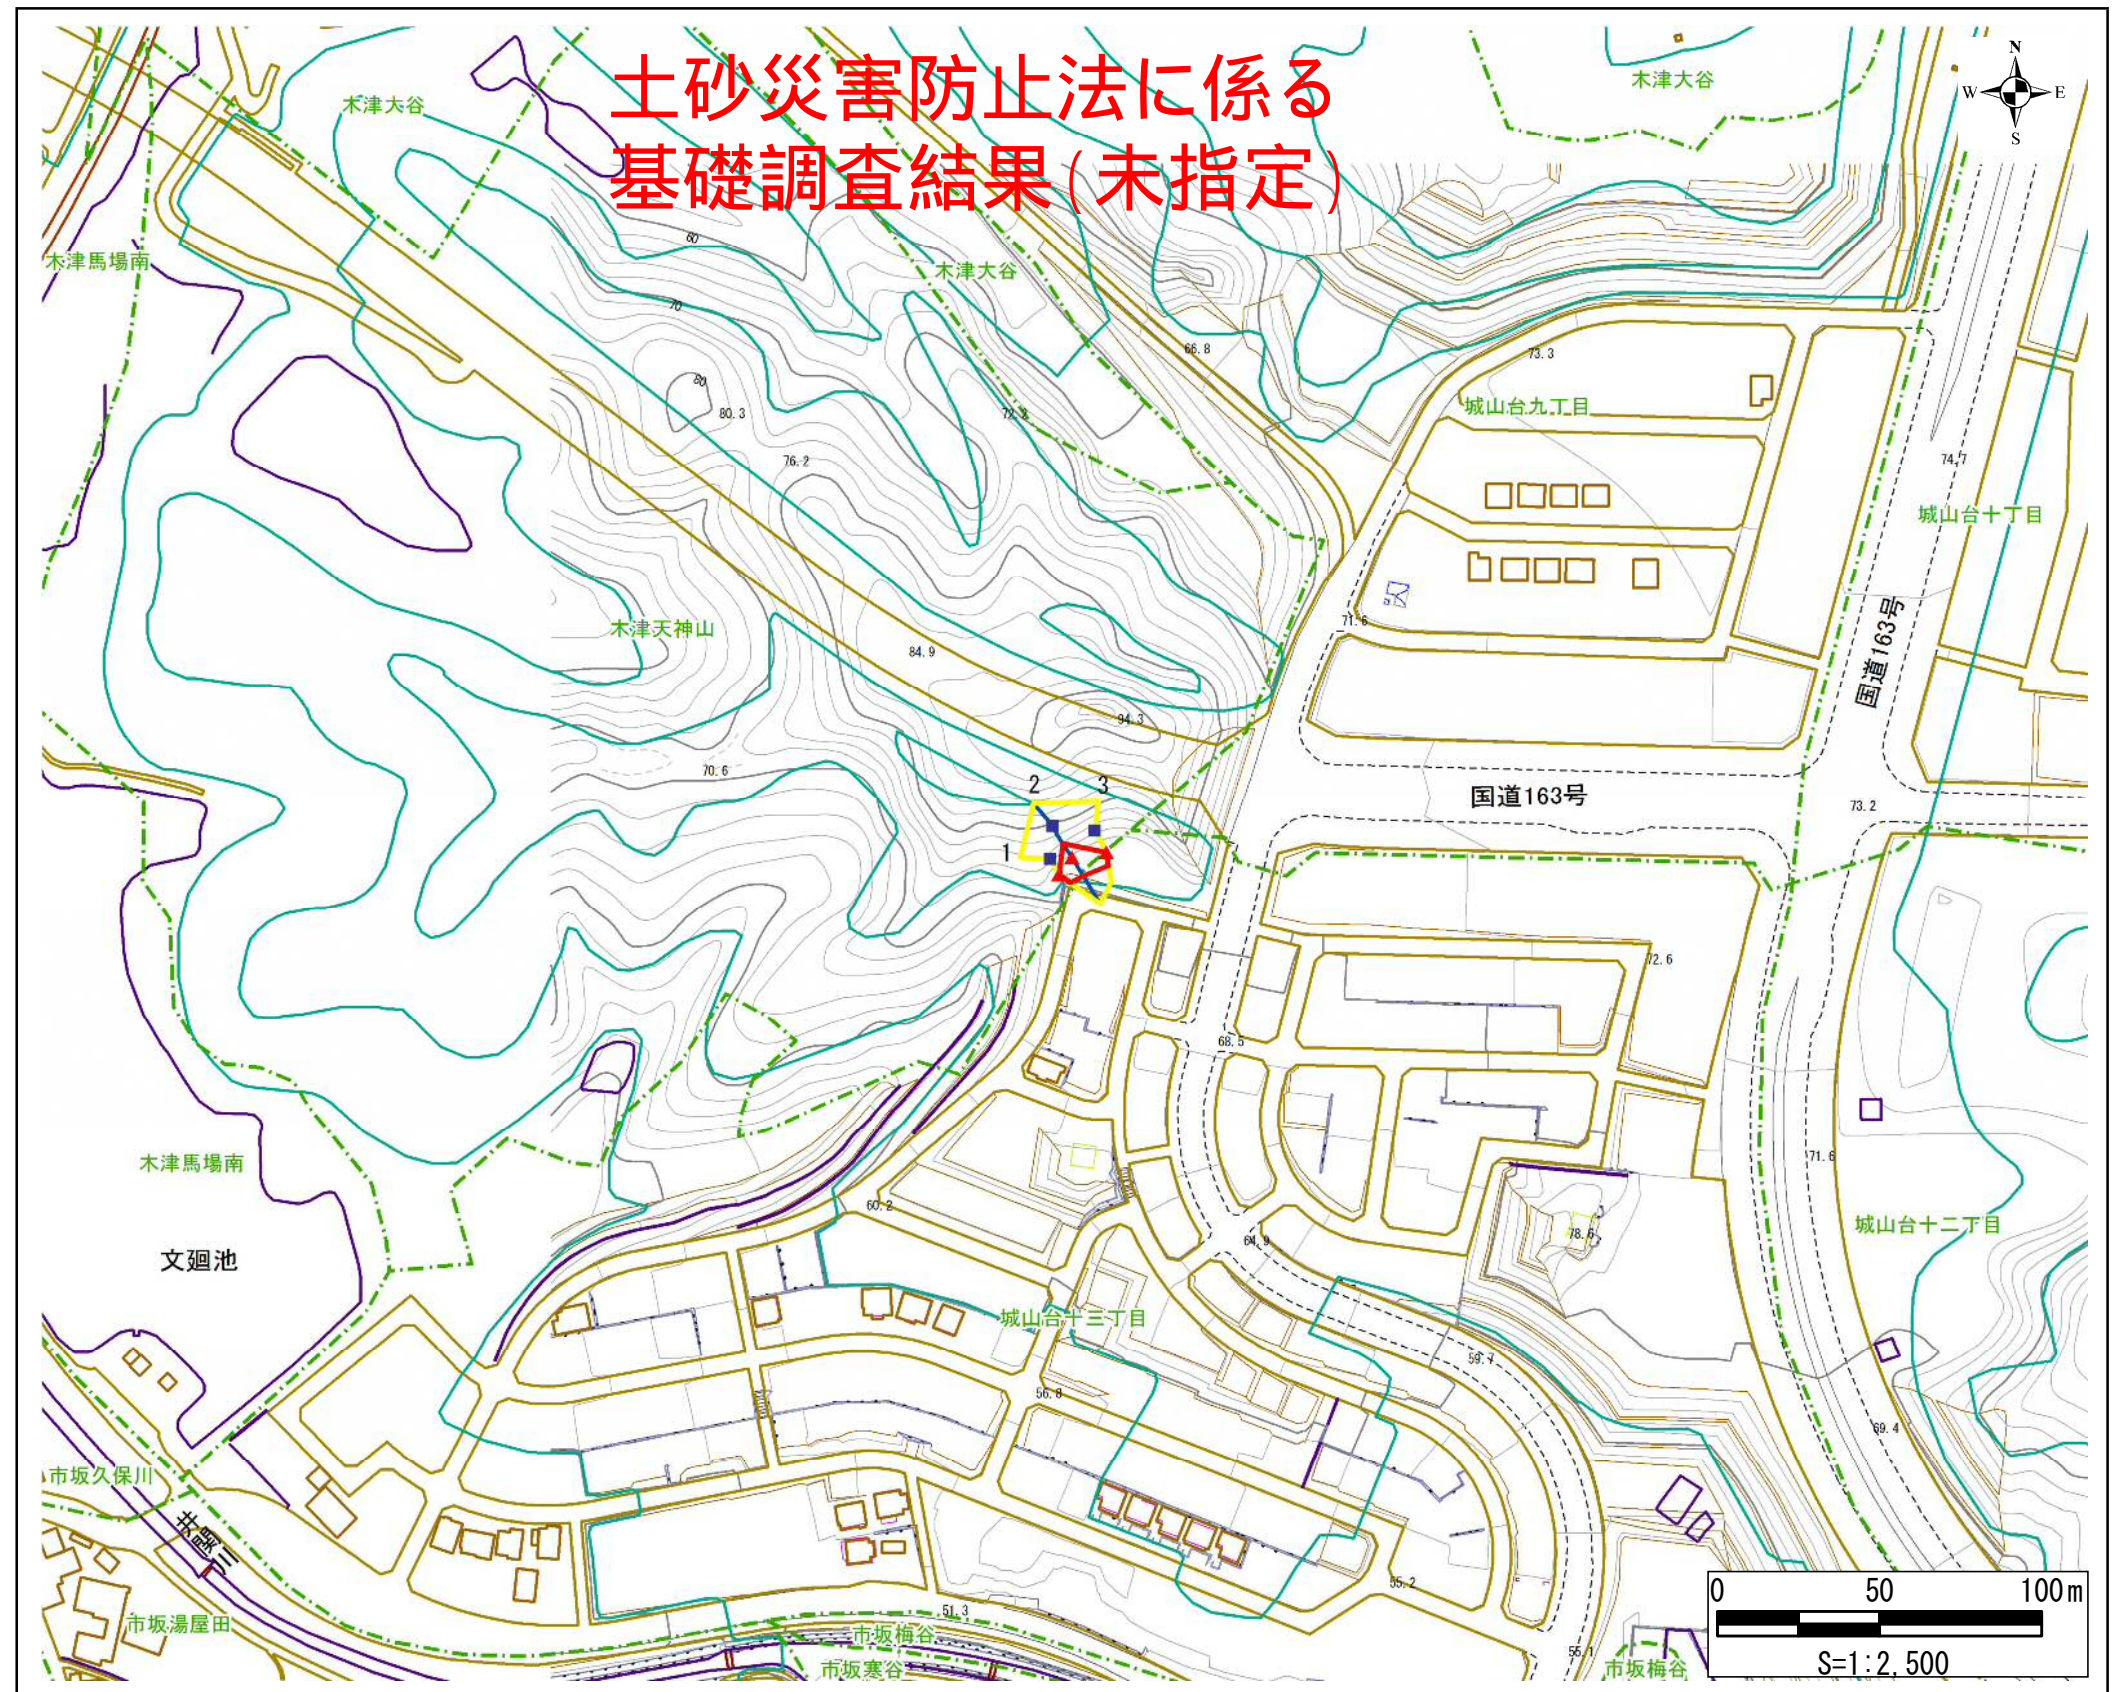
土砂災害防止法に係る
基礎調査結果(未指定)

N
W E
S

木津大谷
木津大谷
木津大谷
木津馬場南
60
70
80
80.3
76.2
72.3
66.8
73.3
城山台九丁目
74.7
城山台十丁目
木津天神山
84.9
71.6
国道163号
94.3
70.6
2
3
1
国道163号
73.2
72.6
68.5
木津馬場南
60.2
71.6
64.9
78.6
城山台十二丁目
文廻池
城山台十三丁目
59.7
56.8
69.4
市坂久保川
井関川
市坂湯屋田
51.3
市坂梅谷
市坂寒谷
55.2
55.1
市坂梅谷
0
50
100m
S=1:2,500